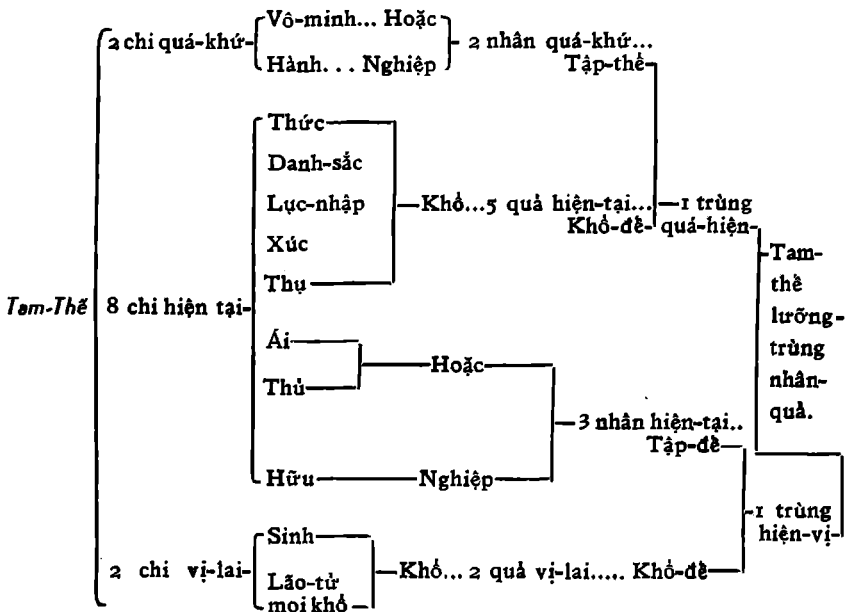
Tam-Thế

2 chi quá-khứ
Vô-minh... Hoặc
Hành... Nghiệp
2 nhân quá-khứ... Tập-thể

8 chi hiện tại
Thức
Danh-sắc
Lục-nhập
Xúc
Thụ
Khổ...5 quả hiện-tại... Khổ-đề
1 trùng quá-hiện

Ái
Thủ
Hoặc
Hữu
Nghiệp
3 nhân hiện-tại.. Tập-đề

Tam-thề lưỡng-trùng nhân-quả.

2 chi vị-lai
Sinh
Lão-tử mọi khổ
Khổ... 2 quả vị-lai..... Khổ-đề
1 trùng hiện-vị